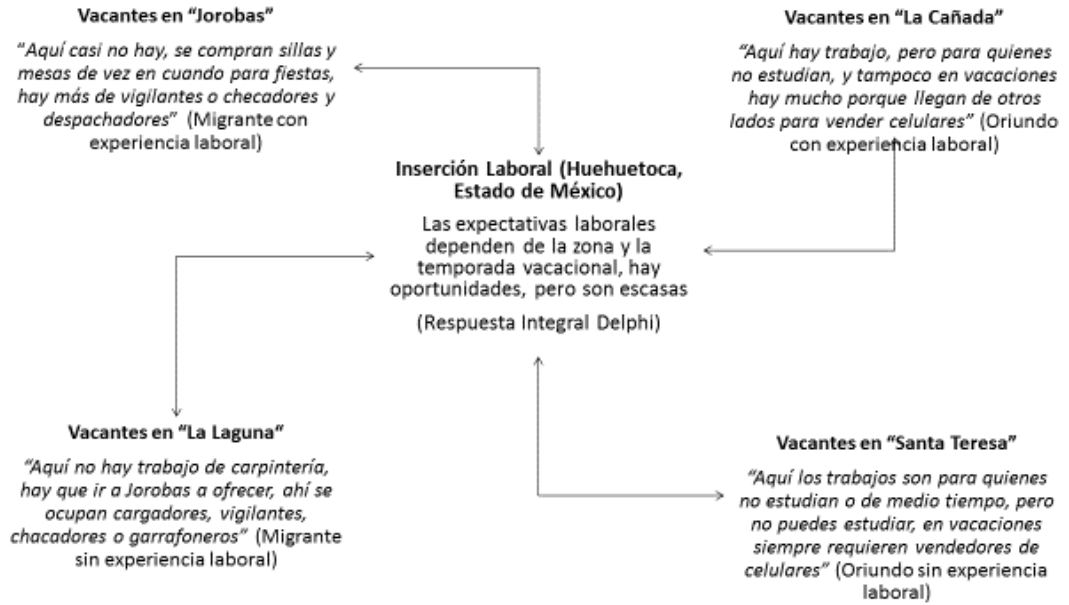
Vacantes en "Jorobas"

"Aquí casi no hay, se compran sillas y mesas de vez en cuando para fiestas, hay más de vigilantes o checadores y despachadores" (Migrante con experiencia laboral)

Vacantes en "La Cañada"

"Aquí hay trabajo, pero para quienes no estudian, y tampoco en vacaciones hay mucho porque llegan de otros lados para vender celulares" (Oriundo con experiencia laboral)

Inserción Laboral (Huehuetoca, Estado de México)

Las expectativas laborales dependen de la zona y la temporada vacacional, hay oportunidades, pero son escasas

(Respuesta Integral Delphi)

Vacantes en "La Laguna"

"Aquí no hay trabajo de carpintería, hay que ir a Jorobas a ofrecer, ahí se ocupan cargadores, vigilantes, chacadores o garrafoneros" (Migrante sin experiencia laboral)

Vacantes en "Santa Teresa"

"Aquí los trabajos son para quienes no estudian o de medio tiempo, pero no puedes estudiar, en vacaciones siempre requieren vendedores de celulares" (Oriundo sin experiencia laboral)